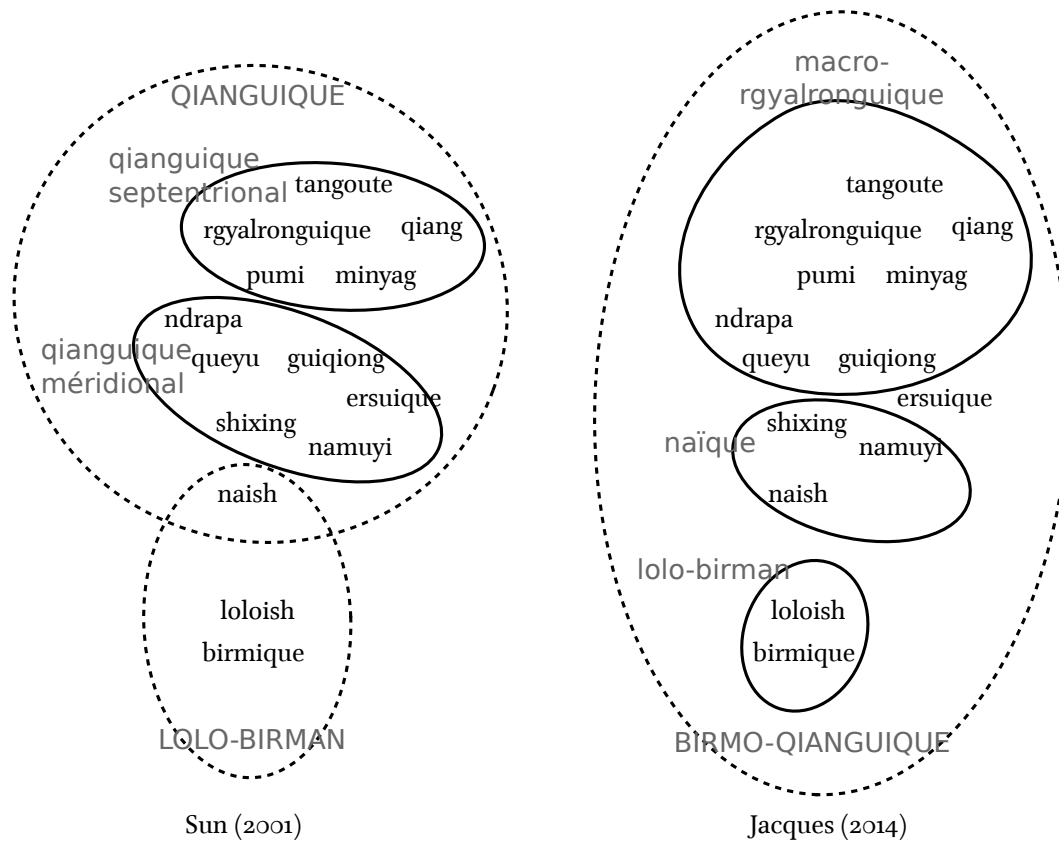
QIANGUIQUE

qianguique septentrional

tangoute

rgyalronguique

qiang

pumi

minyag

ndrapa

qianguique méridional

queyu

guiqiong

ersuique

shixing

namuyi

naish

loloish

birmique

LOLO-BIRMAN

Sun (2001)

macro-rgyalronguique

tangoute

rgyalronguique

qiang

pumi

minyag

ndrapa

queyu

guiqiong

ersuique

naïque

shixing

namuyi

naish

lolo-birman

loloish

birmique

BIRMO-QIANGUIQUE

Jacques (2014)